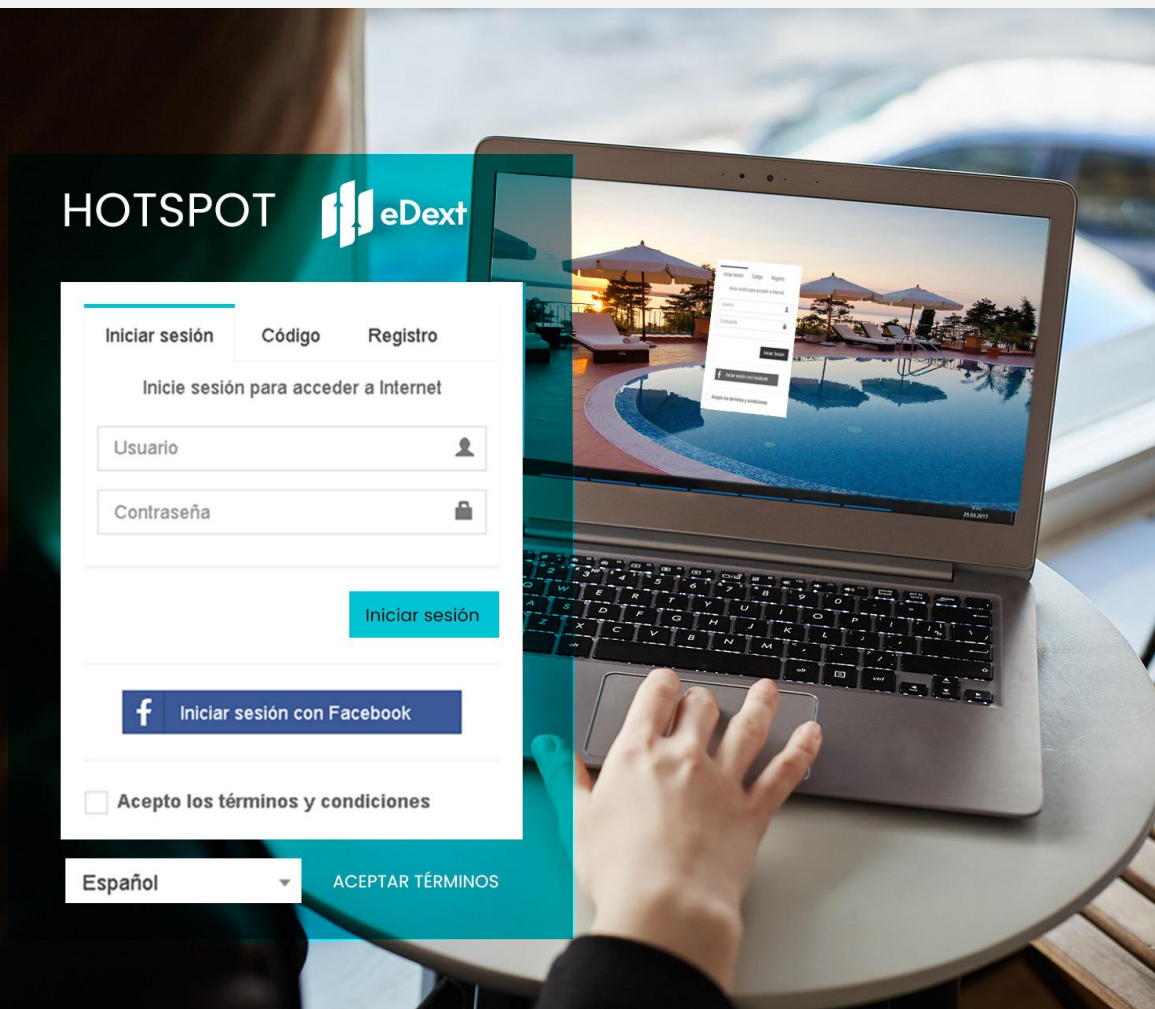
HOTSPOT eDext

Iniciar sesión Código Registro

Inicie sesión para acceder a Internet

Usuario

Contraseña

Iniciar sesión

Iniciar sesión con Facebook

Acepto los términos y condiciones

Español

ACEPTAR TÉRMINOS